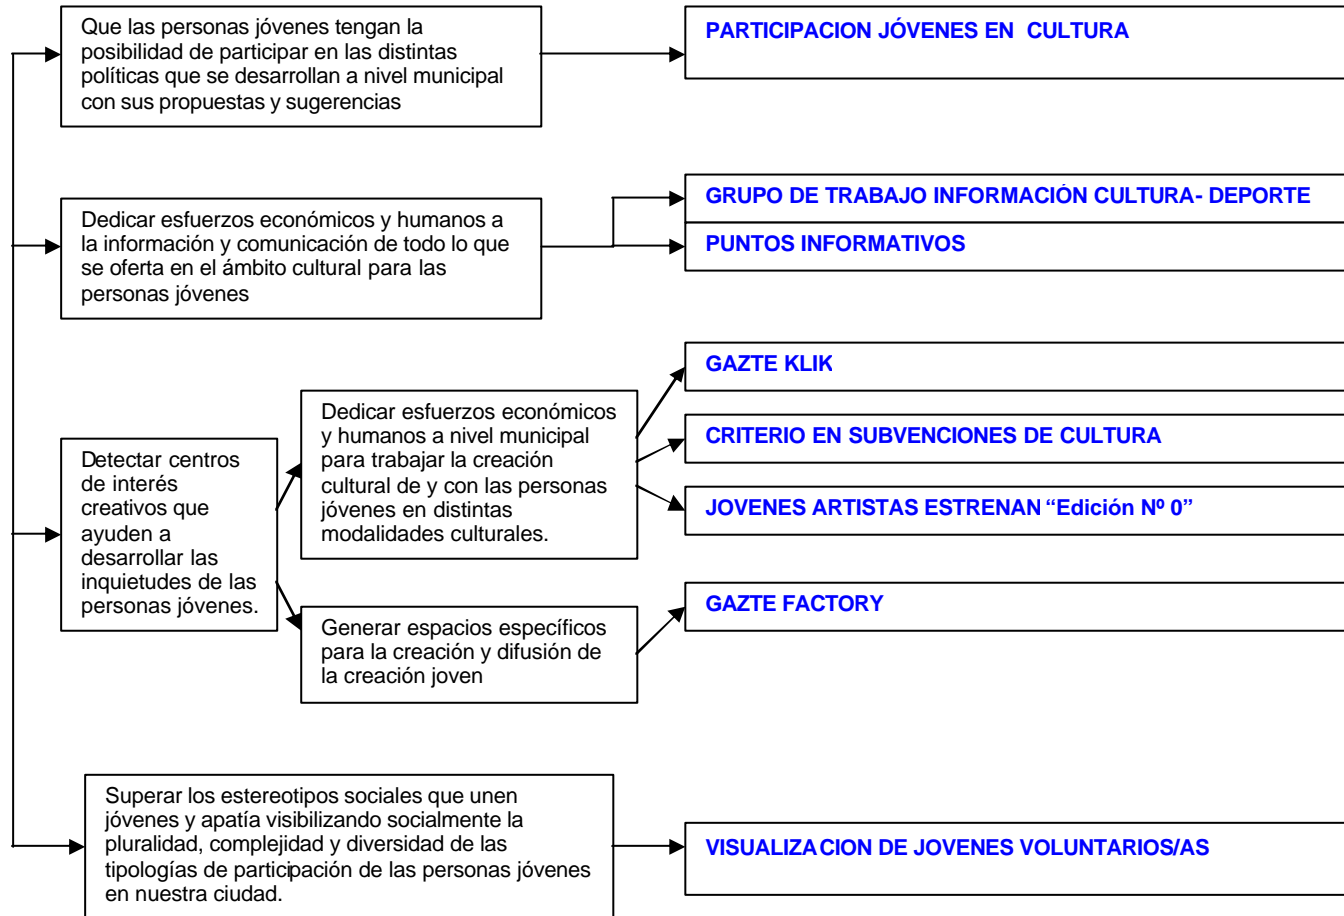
Que las personas jóvenes tengan la posibilidad de participar en las distintas políticas que se desarrollan a nivel municipal con sus propuestas y sugerencias

PARTICIPACION JÓVENES EN CULTURA

Dedicar esfuerzos económicos y humanos a la información y comunicación de todo lo que se oferta en el ámbito cultural para las personas jóvenes

GRUPO DE TRABAJO INFORMACIÓN CULTURA- DEPORTE

PUNTOS INFORMATIVOS

Detectar centros de interés creativos que ayuden a desarrollar las inquietudes de las personas jóvenes.

Dedicar esfuerzos económicos y humanos a nivel municipal para trabajar la creación cultural de y con las personas jóvenes en distintas modalidades culturales.

GAZTE KLIK

CRITERIO EN SUBVENCIONES DE CULTURA

JOVENES ARTISTAS ESTRENAN "Edición Nº 0"

Generar espacios específicos para la creación y difusión de la creación joven

GAZTE FACTORY

Superar los estereotipos sociales que unen jóvenes y apatía visibilizando socialmente la pluralidad, complejidad y diversidad de las tipologías de participación de las personas jóvenes en nuestra ciudad.

VISUALIZACION DE JOVENES VOLUNTARIOS/AS